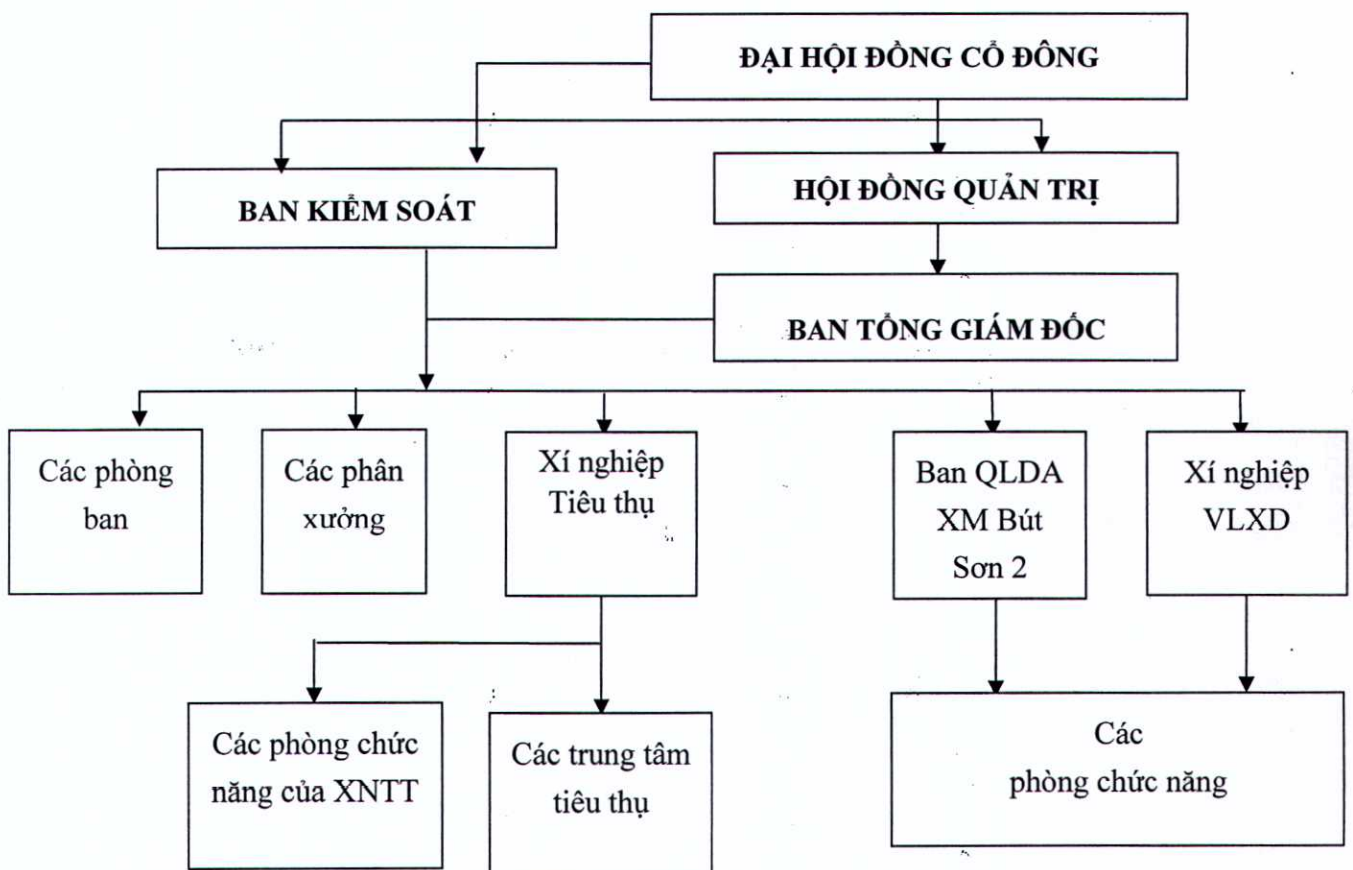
ĐẠI HỘI ĐỒNG CỔ ĐÔNG

BAN KIỂM SOÁT

HỘI ĐỒNG QUẢN TRỊ

BAN TỔNG GIÁM ĐỐC

Các phòng ban

Các phân xưởng

Xí nghiệp Tiêu thụ

Ban QLDA XM Bút Sơn 2

Xí nghiệp VLXD

Các phòng chức năng của XNTT

Các trung tâm tiêu thụ

Các phòng chức năng